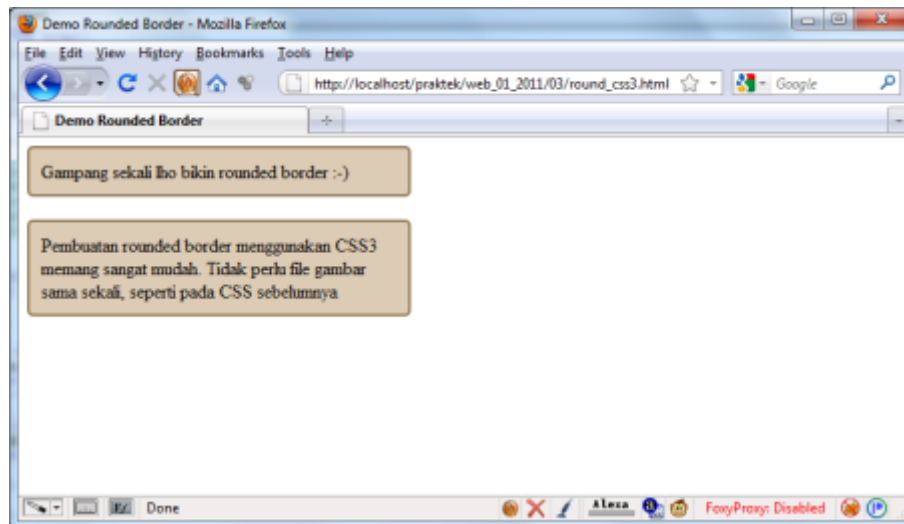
Demo Rounded Border - Mozilla Firefox

File Edit View History Bookmarks Tools Help

http://localhost/praktek/web_01_2011/03/round_css3.html

Google

Demo Rounded Border

+

Gampang sekali lho bikin rounded border :-)

Pembuatan rounded border menggunakan CSS3 memang sangat mudah. Tidak perlu file gambar sama sekali, seperti pada CSS sebelumnya

Done

Alexa

FoxyProxy: Disabled